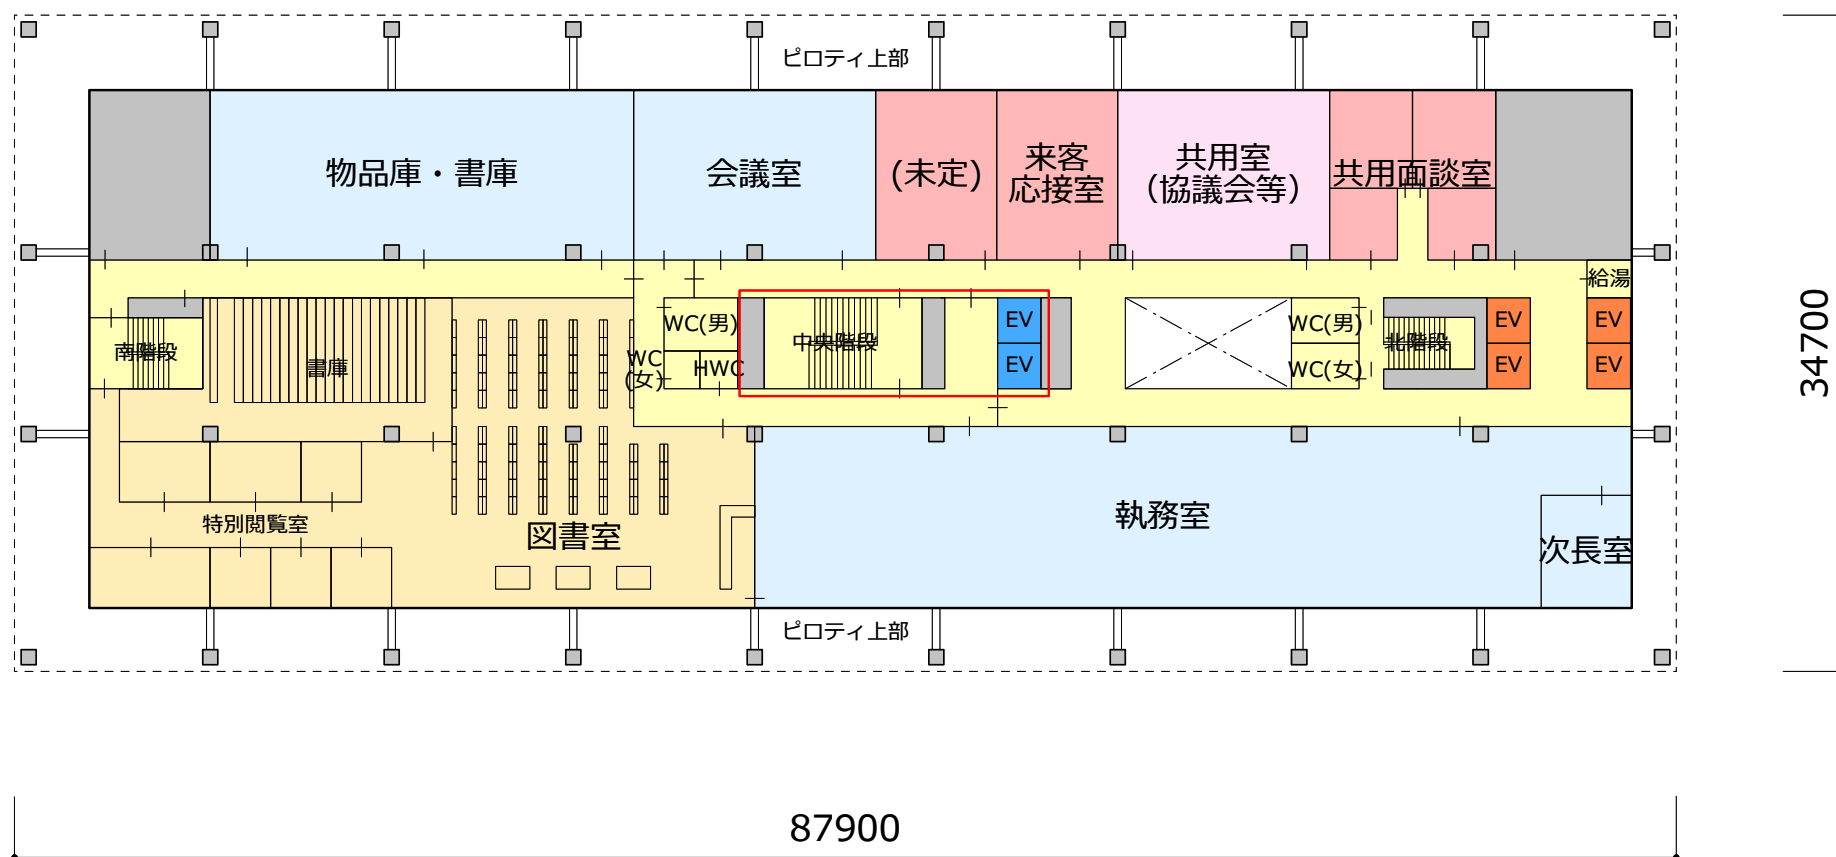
ピロティ上部

物品庫・書庫

会議室

(未定)

来客
応接室

共用室
(協議会等)

共用面談室

給湯

南階段

書庫

WC(男)

WC
(女)

HWC

中央階段

EV
EV

WC(男)

WC(女)

北階段

EV
EV

EV
EV

特別閲覧室

図書室

執務室

次長室

ピロティ上部

34700

87900